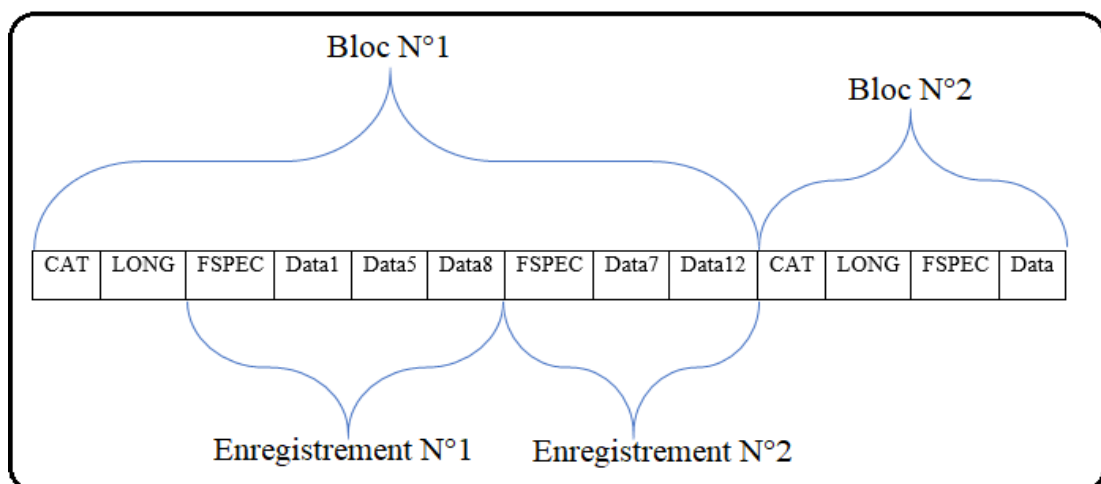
Bloc N°1

Bloc N°2

| CAT | LONG | FSPEC | Data1 | Data5 | Data8 | FSPEC | Data7 | Data12 | CAT | LONG | FSPEC | Data |
|---|---|---|---|---|---|---|---|---|---|---|---|---|

Enregistrement N°1

Enregistrement N°2